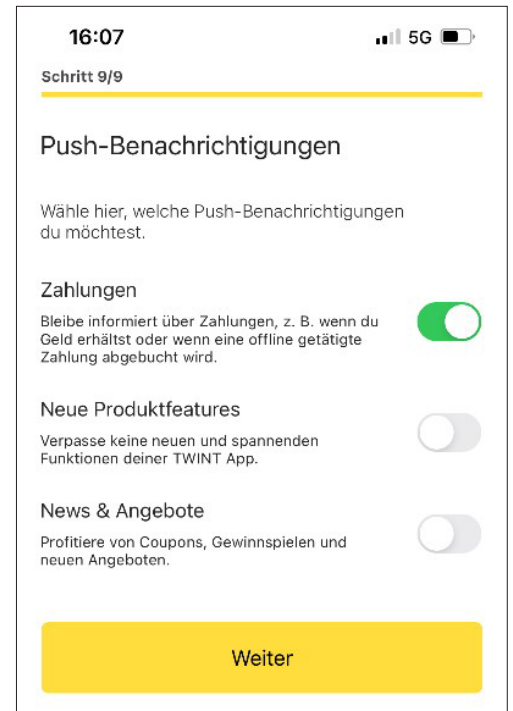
16:07
5G

Schritt 9/9

Push-Benachrichtigungen

Wähle hier, welche Push-Benachrichtigungen du möchtest.

Zahlungen

Bleibe informiert über Zahlungen, z. B. wenn du Geld erhältst oder wenn eine offline getätigte Zahlung abgebucht wird.

Neue Produktfeatures

Verpasse keine neuen und spannenden Funktionen deiner TWINT App.

News & Angebote

Profitiere von Coupons, Gewinnspielen und neuen Angeboten.

Weiter